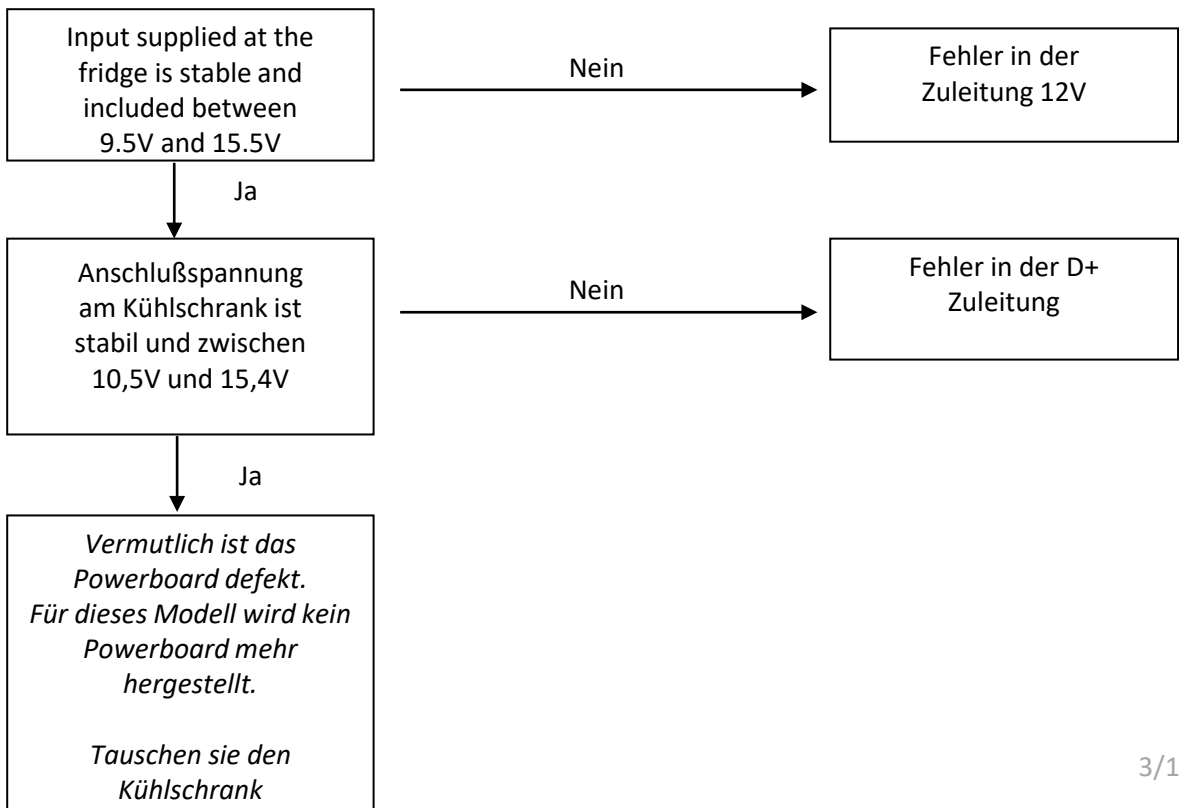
Input supplied at the fridge is stable and included between 9.5V and 15.5V

Nein

Fehler in der Zuleitung 12V

Ja

Anschlußspannung am Kühlschrank ist stabil und zwischen 10,5V und 15,4V

Nein

Fehler in der D+ Zuleitung

Ja

*Vermutlich ist das Powerboard defekt. Für dieses Modell wird kein Powerboard mehr hergestellt.*

*Tauschen sie den Kühlschrank*

3/1